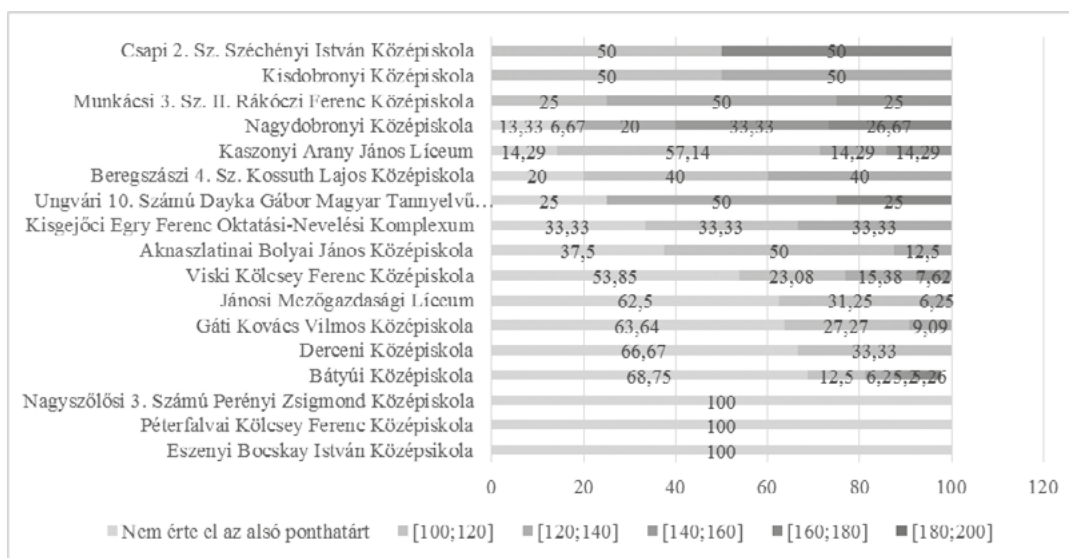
| Iskola | | | | | |
|---|---|---|---|---|---|
| Csapi 2. Sz. Széchényi István Középiskola | 50 | 50 | | | |
| Kisdobronyi Középiskola | 50 | 50 | | | |
| Munkácsi 3. Sz. II. Rákóczi Ferenc Középiskola | 25 | 50 | 25 | | |
| Nagydobronyi Középiskola | 13,33 | 6,67 | 20 | 33,33 | 26,67 |
| Kaszonyi Arany János Líceum | 14,29 | 57,14 | 14,29 | 14,29 | |
| Beregszászi 4. Sz. Kossuth Lajos Középiskola | 20 | 40 | 40 | | |
| Ungvári 10. Számú Dayka Gábor Magyar Tannyelvű... | 25 | 50 | 25 | | |
| Kisgejőci Egry Ferenc Oktatási-Nevelési Komplexum | 33,33 | 33,33 | 33,33 | | |
| Aknaszlatinai Bolyai János Középiskola | 37,5 | 50 | 12,5 | | |
| Viski Kölcsey Ferenc Középiskola | 53,85 | 23,08 | 15,38 | 7,62 | |
| Jánosi Mezőgazdasági Líceum | 62,5 | 31,25 | 6,25 | | |
| Gáti Kovács Vilmos Középiskola | 63,64 | 27,27 | 9,09 | | |
| Derceni Középiskola | 66,67 | 33,33 | | | |
| Bátyúi Középiskola | 68,75 | 12,5 | 6,25 | 6,25 | 6,26 |
| Nagyszőlősi 3. Számú Perényi Zsigmond Középiskola | 100 | | | | |
| Péterfalvai Kölcsey Ferenc Középiskola | 100 | | | | |
| Eszenyi Bocskay István Középsikola | 100 | | | | |

0 20 40 60 80 100 120

Nem érte el az alsó ponthatárt [100;120] [120;140] [140;160] [160;180] [180;200]